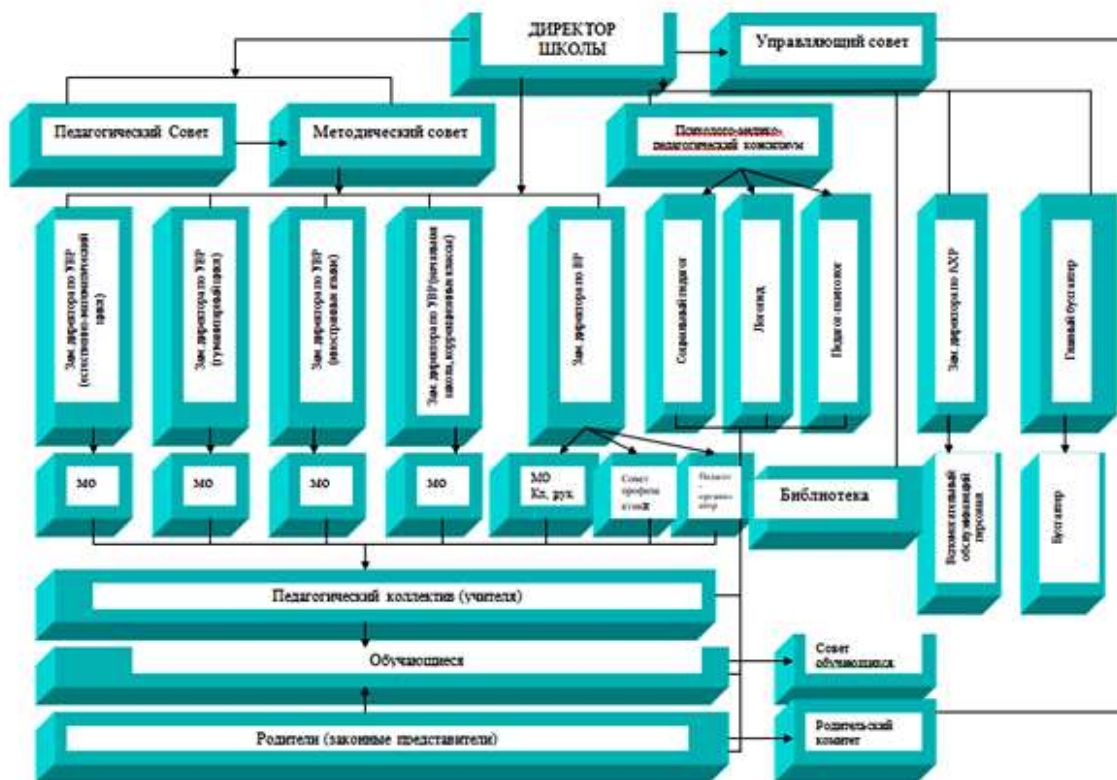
ДИРЕКТОР ШКОЛЫ

Управляющий совет

Педагогический Совет

Методический совет

Психолого-медико-педагогический консилиум

Зам директора по УВР (естественно-математический цикл)

Зам директора по УВР (гуманитарный цикл)

Зам директора по УВР (иностранные языки)

Зам директора по УВР (начальная школа, коррекционные классы)

Зам директора по ВР

Социальный педагог

Логопед

Педагог-психолог

Зам директора по АХР

Главный бухгалтер

МО

МО

МО

МО

МО Кл. рук.

Совет профилактики

Педагог-организатор

Библиотека

Вспомогательный обслуживающий персонал

Бухгалтер

Педагогический коллектив (учителя)

Обучающиеся

Совет обучающихся

Родители (законные представители)

Родительский комитет